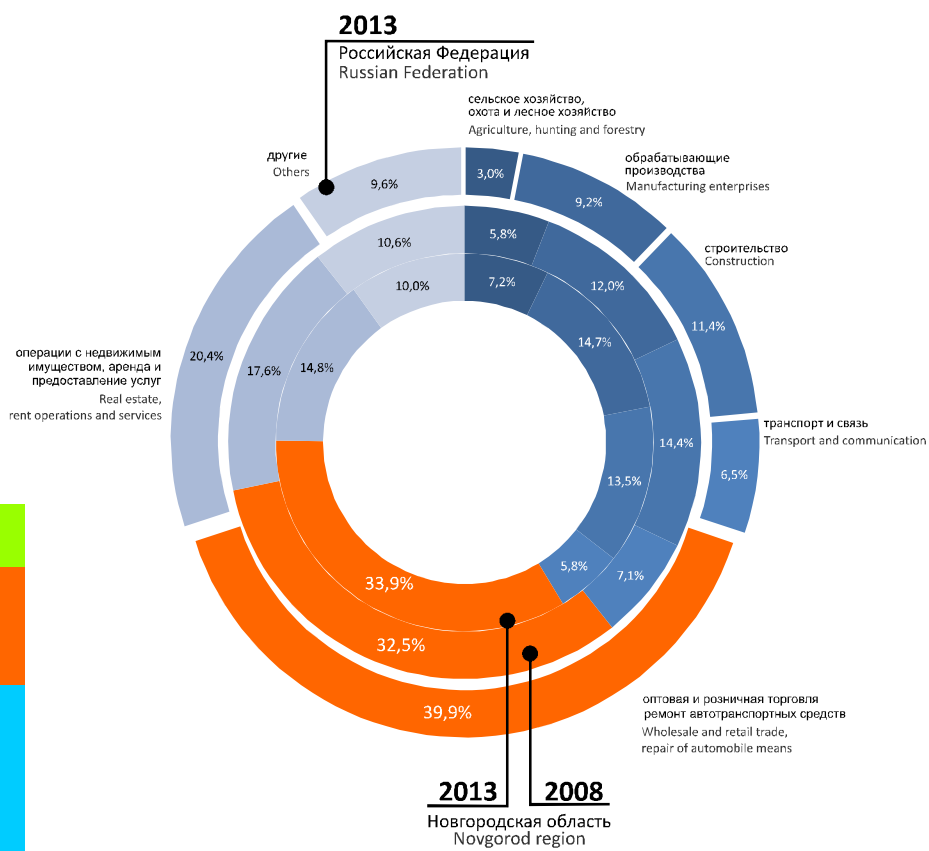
2013
Российская Федерация
Russian Federation

сельское хозяйство, охота и лесное хозяйство
Agriculture, hunting and forestry

обрабатывающие производства
Manufacturing enterprises

строительство
Construction

транспорт и связь
Transport and communication

другие
Others

операции с недвижимым имуществом, аренда и предоставление услуг
Real estate, rent operations and services

оптовая и розничная торговля ремонт автотранспортных средств
Wholesale and retail trade, repair of automobile means

3,0%
9,2%
11,4%
6,5%
39,9%
20,4%
9,6%

5,8%
12,0%
14,4%
7,1%
32,5%
17,6%
10,6%

7,2%
14,7%
13,5%
5,8%
33,9%
14,8%
10,0%

2013
2008
Новгородская область
Novgorod region